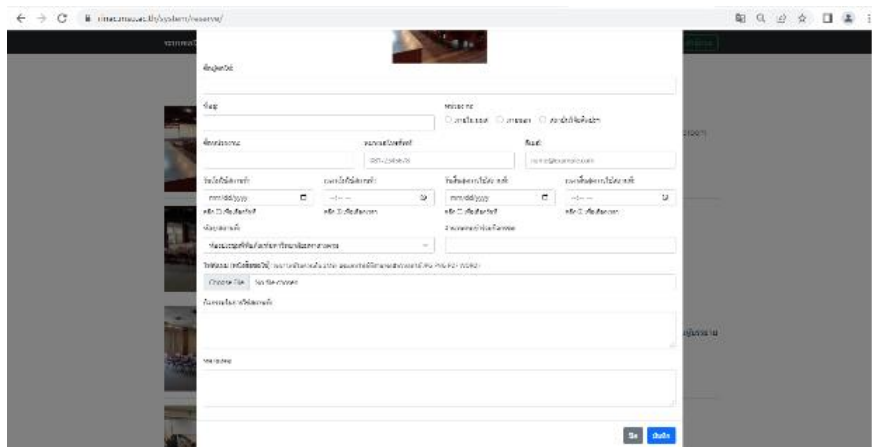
rimac.rmuti.ac.th/system/reserve/

ห้องประชุม

ชื่อ-สกุล

หน่วยงาน

ภายในคณะ ภายนอก

เบอร์โทรศัพท์

อีเมล

081-2345678

name@example.com

mm/dd/yyyy

--:-- --

mm/dd/yyyy

--:-- --

Choose File No file chosen

ปิด

บันทึก